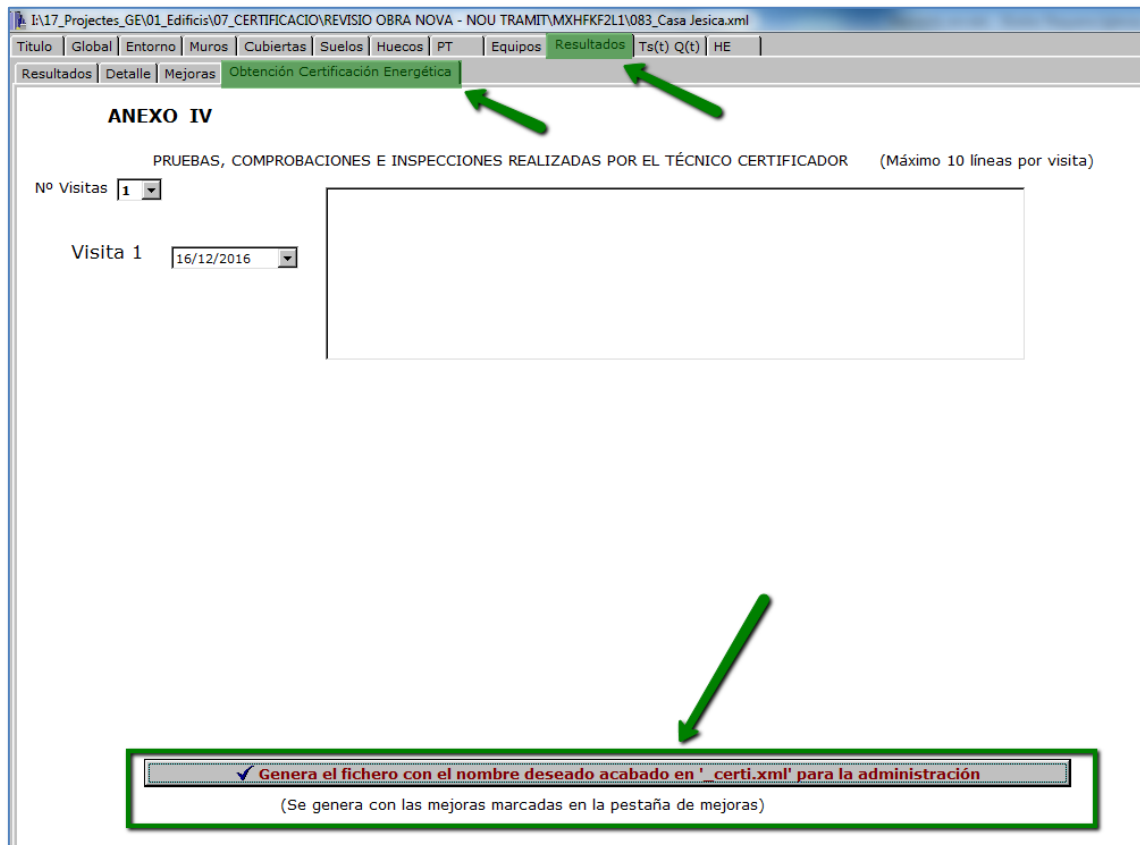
I:\17_Projectes_GE\01_Edificis\07_CERTIFICACIO\REVISIO OBRA NOVA - NOU TRAMIT\MXHFKF2L1\083_Casa Jesica.xml

Titulo | Global | Entorno | Muros | Cubiertas | Suelos | Huecos | PT | Equipos | Resultados | Ts(t) Q(t) | HE

Resultados | Detalle | Mejoras | Obtención Certificación Energética

ANEXO IV

PRUEBAS, COMPROBACIONES E INSPECCIONES REALIZADAS POR EL TÉCNICO CERTIFICADOR (Máximo 10 líneas por visita)

Nº Visitas 1

Visita 1 16/12/2016

✓ Genera el fichero con el nombre deseado acabado en '_certi.xml' para la administración

(Se genera con las mejoras marcadas en la pestaña de mejoras)